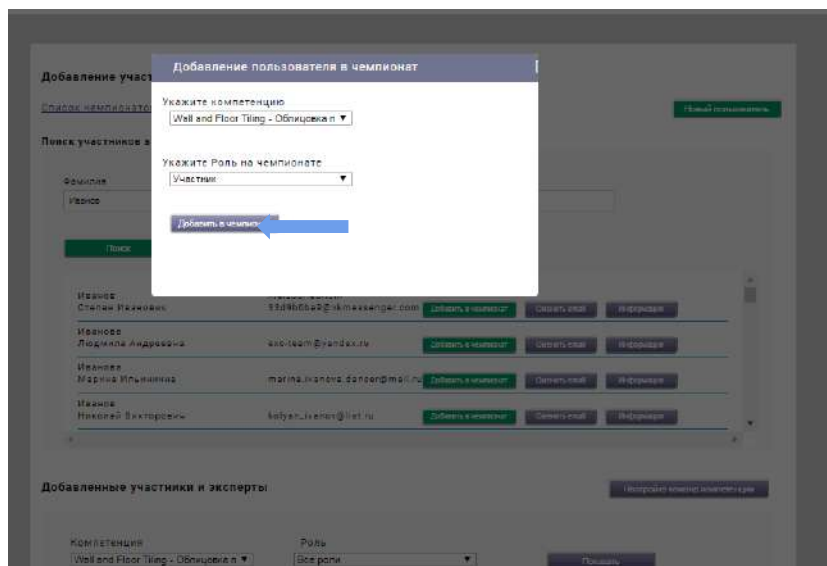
Добавление участ

Список чемпионатов

Новый пользователь

Поиск участников в

Фамилия
Иванов

Поиск

Добавление пользователя в чемпионат

Укажите компетенцию
Wall and Floor Tiling - Облицовка п ▼

Укажите Роль на чемпионате
Участник ▼

Добавить в чемпионат

| | | | | |
|---|---|---|---|---|
| Иванов Степан Иванович | 53d9b66a2@okmessenger.com | Добавить в чемпионат | Сменить email | Информация |
| Иванова Людмила Андреевна | aso-team@yandex.ru | Добавить в чемпионат | Сменить email | Информация |
| Иванова Марина Ильинична | marina.ivanova.dancer@mail.ru | Добавить в чемпионат | Сменить email | Информация |
| Иванов Николай Викторович | kolyan_ivanov@list.ru | Добавить в чемпионат | Сменить email | Информация |

Добавленные участники и эксперты

Настройка команд компетенции

Компетенция
Wall and Floor Tiling - Облицовка п ▼

Роль
Все роли ▼

Показать